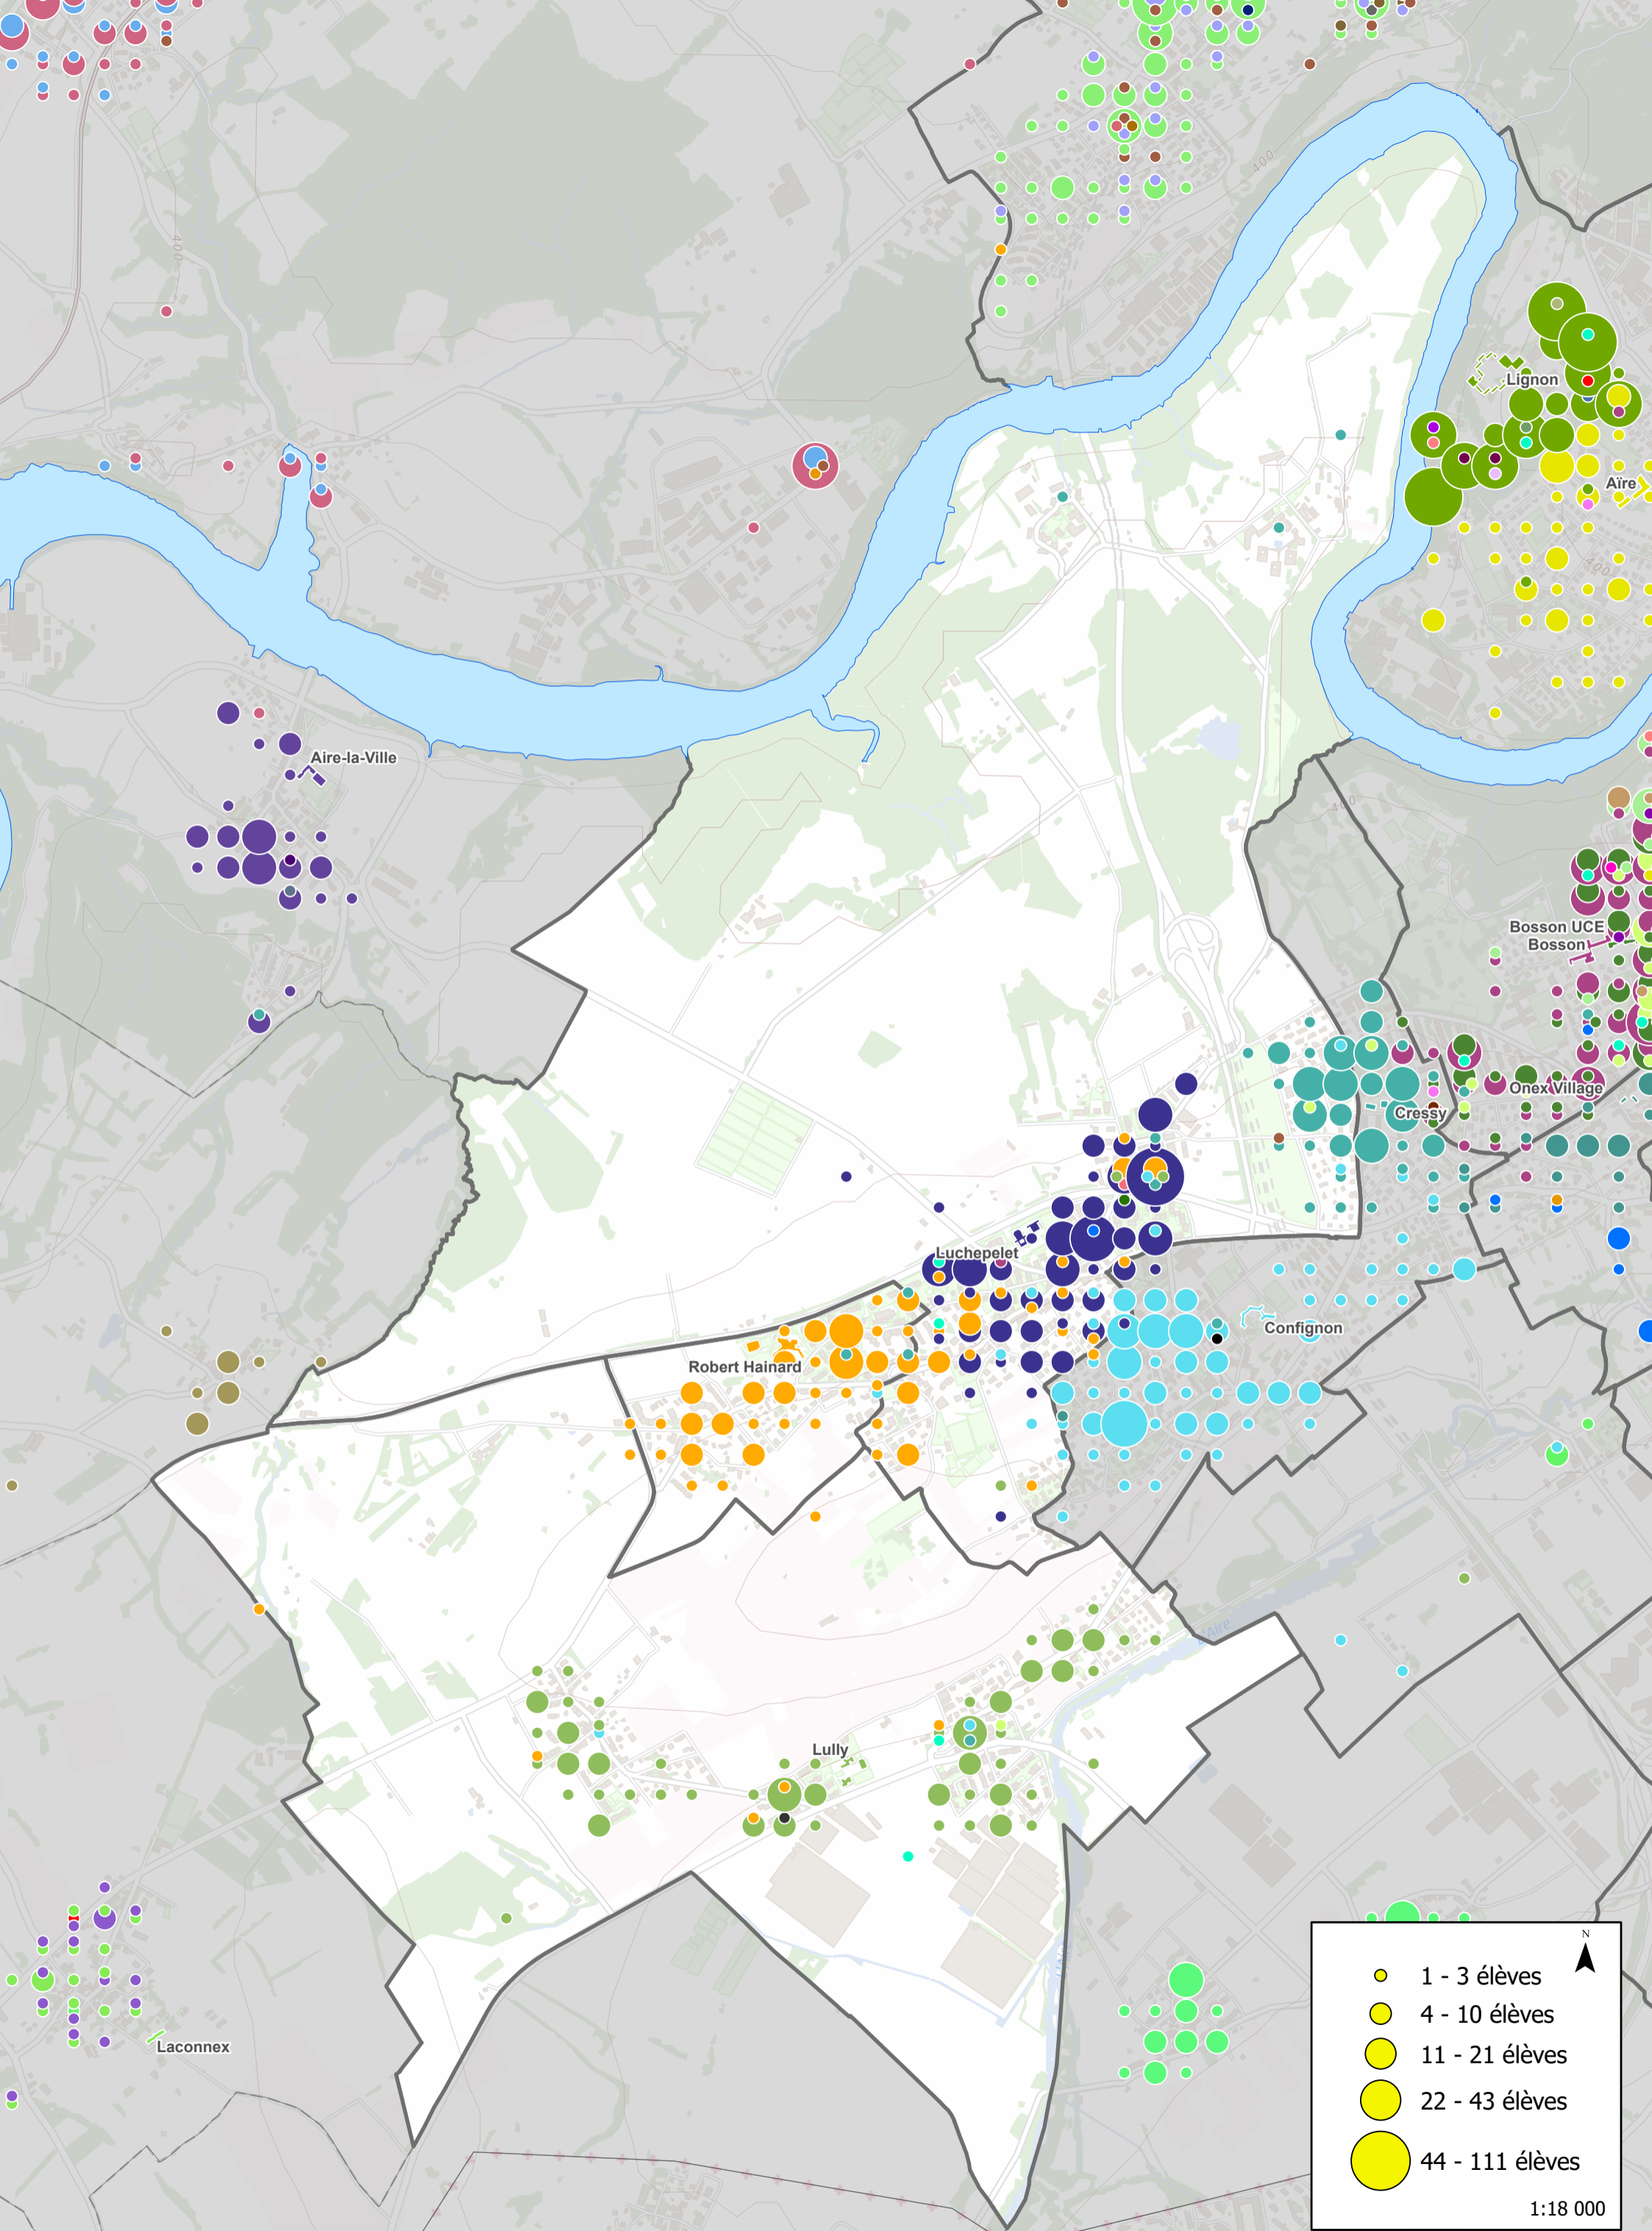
Aire-la-Ville

Lignon

Aïre

Bosson UCE
Bosson

Onex Village

Cressy

Luchepelet

Confignon

Robert Hainard

Lully

Laconnex

400

400

400

440

Aire

N

1 - 3 élèves
4 - 10 élèves
11 - 21 élèves
22 - 43 élèves
44 - 111 élèves

1:18 000